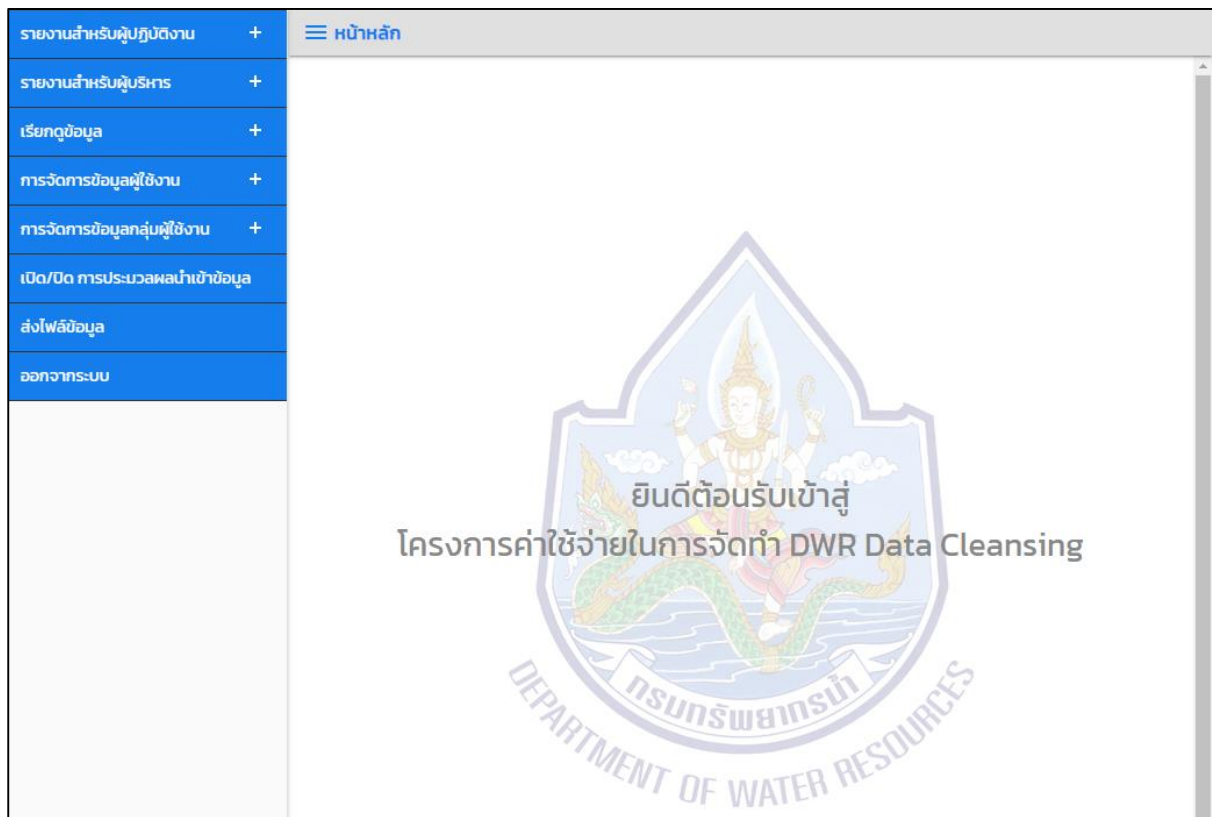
รายงานสำหรับผู้ปฏิบัติงาน +

รายงานสำหรับผู้บริหาร +

เรียกดูข้อมูล +

การจัดการข้อมูลผู้ใช้งาน +

การจัดการข้อมูลกลุ่มผู้ใช้งาน +

เปิด/ปิด การประมวลผลนำเข้าข้อมูล

ส่งไฟล์ข้อมูล

ออกจากระบบ

หน้าหลัก

ยินดีต้อนรับเข้าสู่
โครงการค่าใช้จ่ายในการจัดทำ DWR Data Cleansing

กรมทรัพยากรน้ำ

DEPARTMENT OF WATER RESOURCES